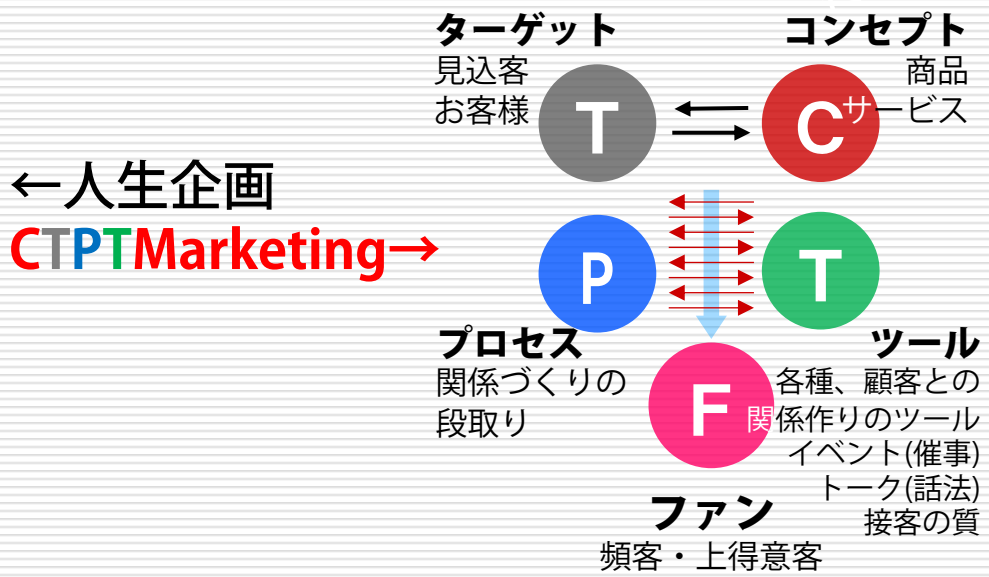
ターゲット
見込客
お客様

T

C

コンセプト
商品
サービス

←人生企画
CTPTMarketing→

P

T

プロセス
関係づくりの
段取り

F

ツール
各種、顧客との
関係作りのツール
イベント(催事)
トーク(話法)
接客の質

ファン
頻客・上得意客